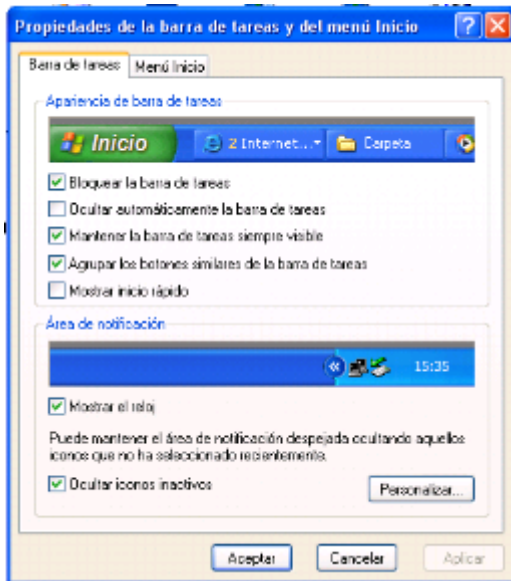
Propiedades de la barra de tareas y del menú Inicio

Barra de tareas
Menú Inicio

Apariencia de barra de tareas

Inicio
2 Internet...
Carpeta

Bloquear la barra de tareas
Ocultar automáticamente la barra de tareas
Mantener la barra de tareas siempre visible
Agrupar los botones similares de la barra de tareas
Mostrar inicio rápido

Área de notificación

15:35

Mostrar el reloj

Puede mantener el área de notificación despejada ocultando aquellos iconos que no ha seleccionado recientemente.

Ocultar iconos inactivos
Personalizar...

Aceptar
Cancelar
Aplicar